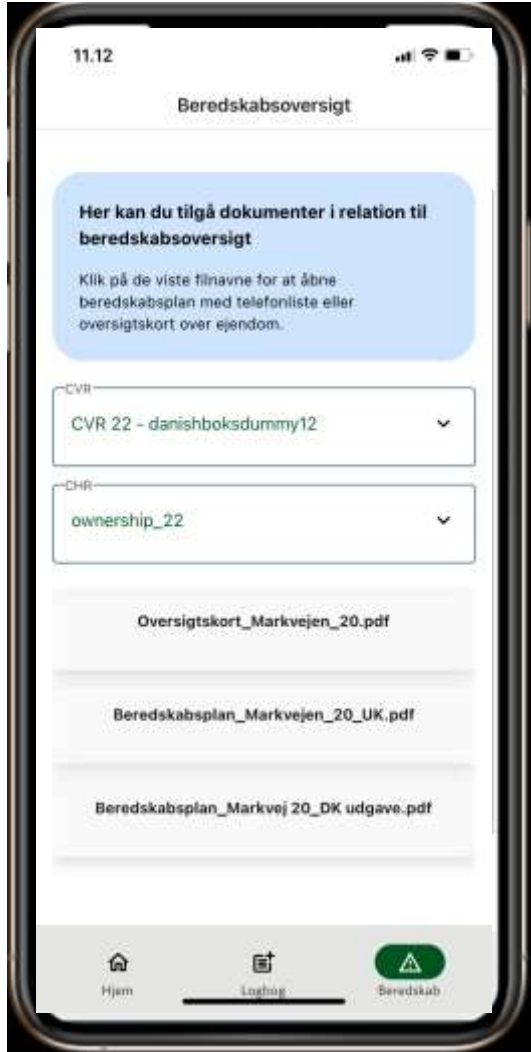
11.12

Beredskabsoversigt

Her kan du tilgå dokumenter i relation til beredskabsoversigt

Klik på de viste filnavne for at åbne beredskabsplan med telefonliste eller oversigtskort over ejendom.

CVR
CVR 22 - danishboksdummy12

CHR
ownership_22

Oversigtskort_Markvejen_20.pdf

Beredskabsplan_Markvejen_20_UK.pdf

Beredskabsplan_Markvej 20_DK udgave.pdf

Hjem
Logbog
Beredskab